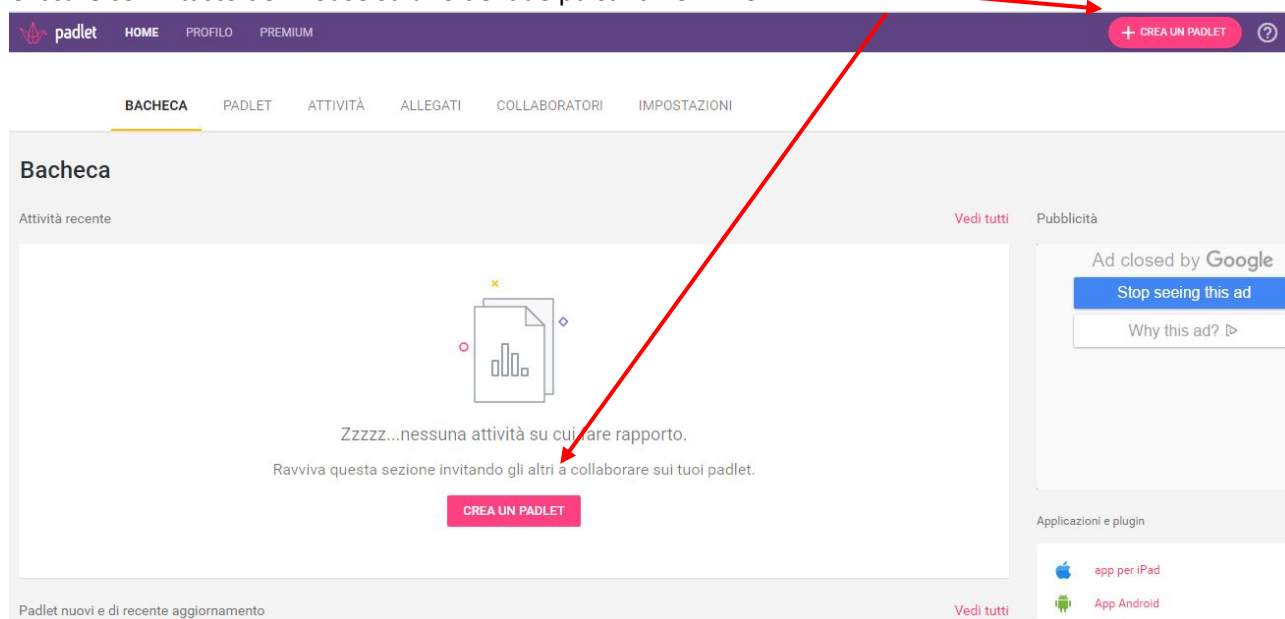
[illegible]

padlet HOME PROFILO PREMIUM

+ CREA UN PADLET

?

BACHECA PADLET ATTIVITÀ ALLEGATI COLLABORATORI IMPOSTAZIONI

Bacheca

Attività recente

Vedi tutti

Pubblicità

Ad closed by Google

Stop seeing this ad

Why this ad? ▷

Zzzzz...nessuna attività su cui fare rapporto.

Ravviva questa sezione invitando gli altri a collaborare sui tuoi padlet.

CREA UN PADLET

Applicazioni e plugin

app per iPad

App Android

Padlet nuovi e di recente aggiornamento

Vedi tutti